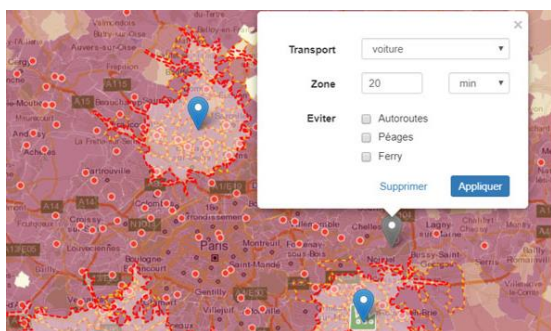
×

Transport voiture

Zone 20 min

Eviter
Autoroutes
Péages
Ferry

Supprimer Appliquer

Paris
Boulogne
Montreuil
Chelles
Lagny
Noisiel
Gentilly
Saint-Mandé
Sartrouville
Croissy
Louveciennes
Auvers-sur-Oise
Cergy
Andrésy
Achères
Poissy
Vitry